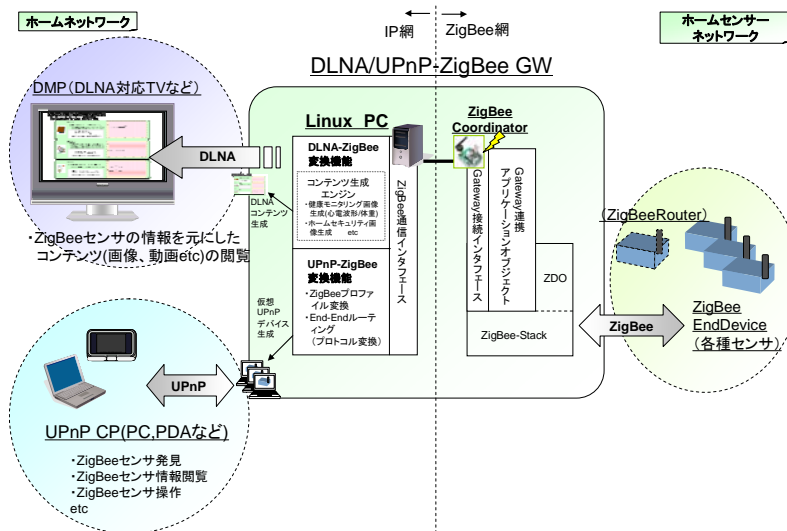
ホームネットワーク

IP網

ZigBee網

ホームセンサーネットワーク

DLNA/UPnP-ZigBee GW

DMP(DLNA対応TVなど)

DLNA

DLNAコンテンツ生成

・ZigBeeセンサの情報を元にしたコンテンツ(画像、動画etc)の閲覧

Linux PC

DLNA-ZigBee変換機能

コンテンツ生成エンジン
・健康モニタリング画像生成(心電波形/体重)
・ホームセキュリティ画像生成 etc

UPnP-ZigBee変換機能

・ZigBeeプロファイル変換
・End-Endルーティング(プロトコル変換)

ZigBee通信インタフェース

仮想UPnPデバイス生成

ZigBee Coordinator

Gateway接続インタフェース

Gateway連携アプリケーションオブジェクト

ZDO

ZigBee-Stack

(ZigBeeRouter)

ZigBee

ZigBee EndDevice (各種センサ)

UPnP

UPnP CP(PC,PDAなど)

・ZigBeeセンサ発見
・ZigBeeセンサ情報閲覧
・ZigBeeセンサ操作
etc